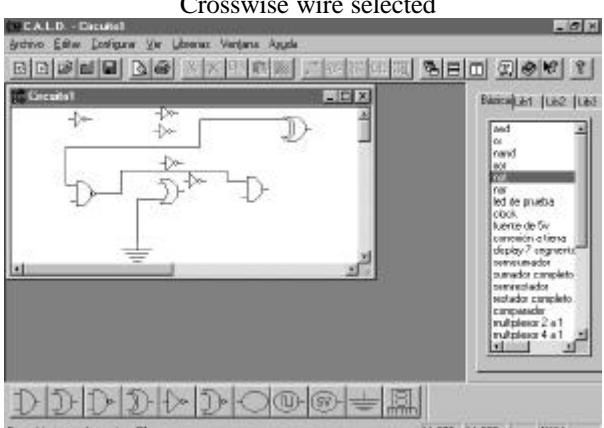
Crosswise wire selected

C.A.L.D. - Circuito1

Archivo Editar Configurar Ver Librerias Ventana Ayuda

Circuito1

Básica Lib1 Lib2 Lib3

and
or
nand
xor
not
nor
led de prueba
clock
fuente de 5v
conexión a tierra
display 7 segmentos
semisumador
sumador completo
semirestador
restador completo
comparador
multiplexor 2 a 1
multiplexor 4 a 1

5V